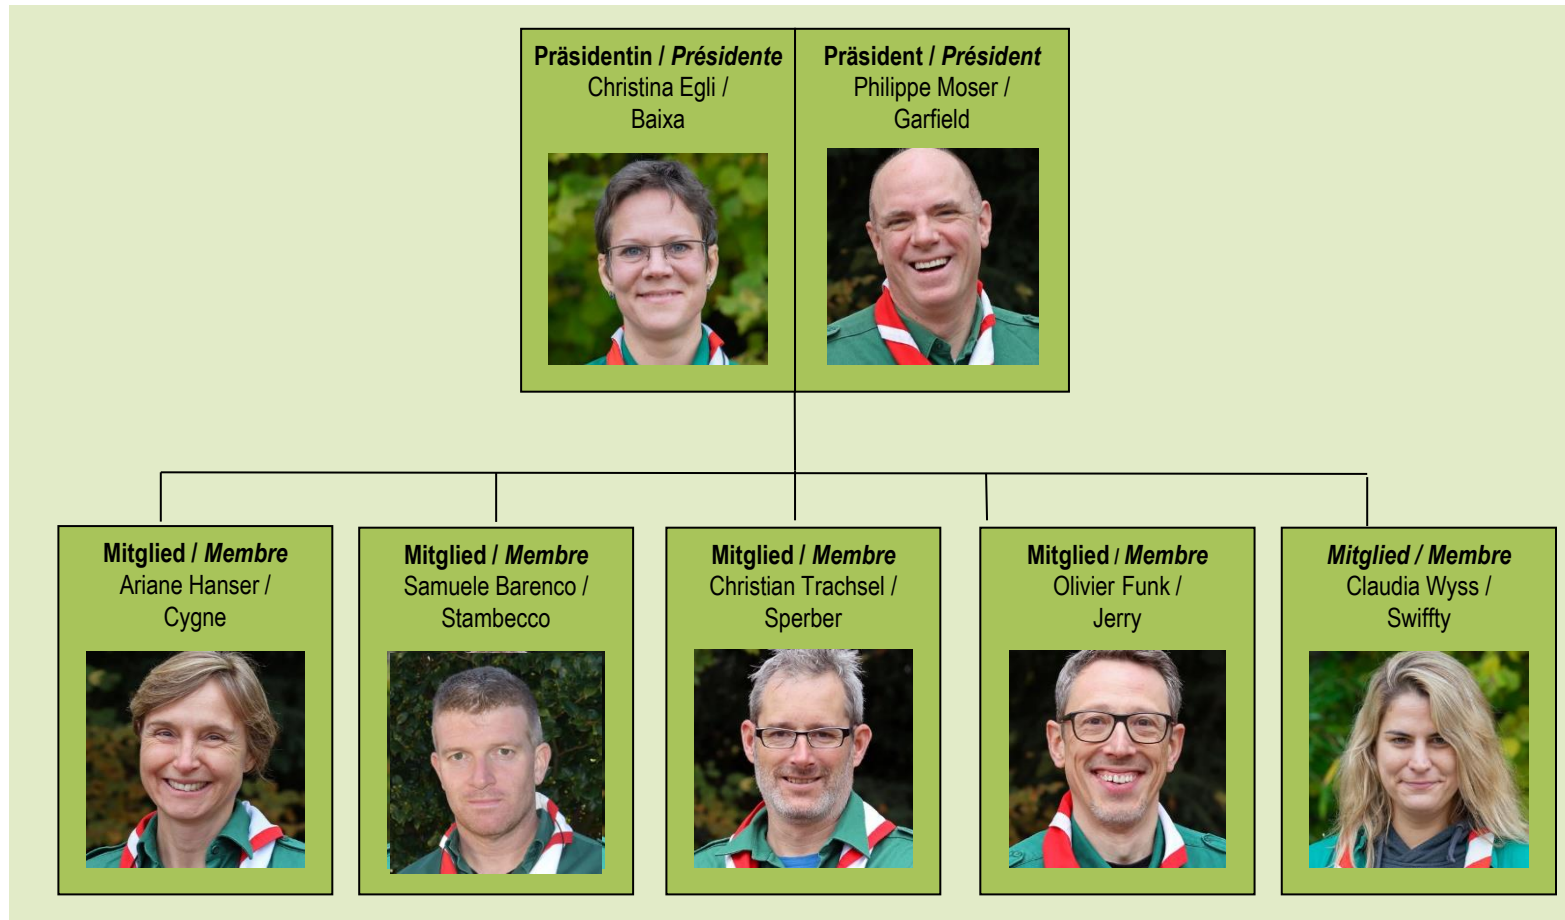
Präsidentin / Présidente
Christina Egli / Baixa

Präsident / Président
Philippe Moser / Garfield

Mitglied / Membre
Ariane Hanser / Cygne

Mitglied / Membre
Samuele Barenco / Stambecco

Mitglied / Membre
Christian Trachsel / Sperber

Mitglied / Membre
Olivier Funk / Jerry

Mitglied / Membre
Claudia Wyss / Swiffty